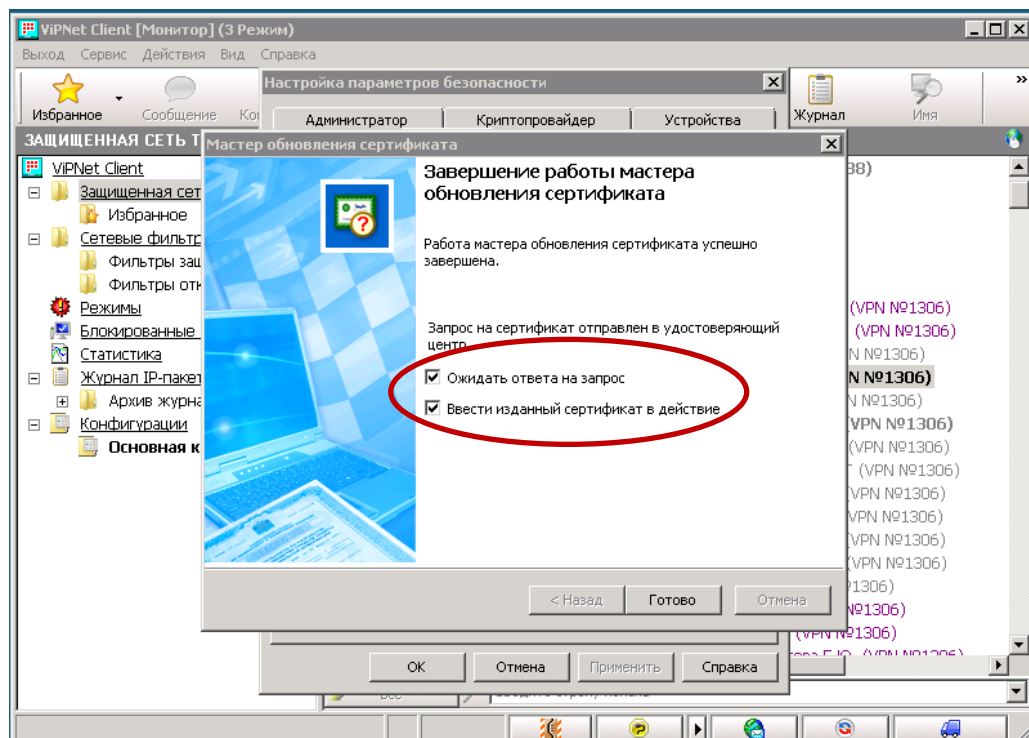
ViPNet Client [Монитор] (3 Режим)

Выход Сервис Действия Вид Справка

Избранное Сообщение Ко

Журнал Имя

ЗАЩИЩЕННАЯ СЕТЬ Т

ViPNet Client
Защищенная сет
Избранное
Сетевые фильтр
Фильтры защ
Фильтры отк
Режимы
Блокированные
Статистика
Журнал IP-пакет
Архив журна
Конфигурации
Основная к

Настройка параметров безопасности

Администратор Криптопровайдер Устройства

Мастер обновления сертификата

Завершение работы мастера обновления сертификата

Работа мастера обновления сертификата успешно завершена.

Запрос на сертификат отправлен в удостоверяющий центр.

☑ Ожидать ответа на запрос

☑ Ввести изданный сертификат в действие

< Назад Готово Отмена

OK Отмена Применить Справка

88)
(VPN №1306)
(VPN №1306)
N №1306)
N №1306)
VPN №1306)
(VPN №1306)
(VPN №1306)
T (VPN №1306)
VPN №1306)
VPN №1306)
VPN №1306)
VPN №1306)
1306)
№1306)
(VPN №1306)